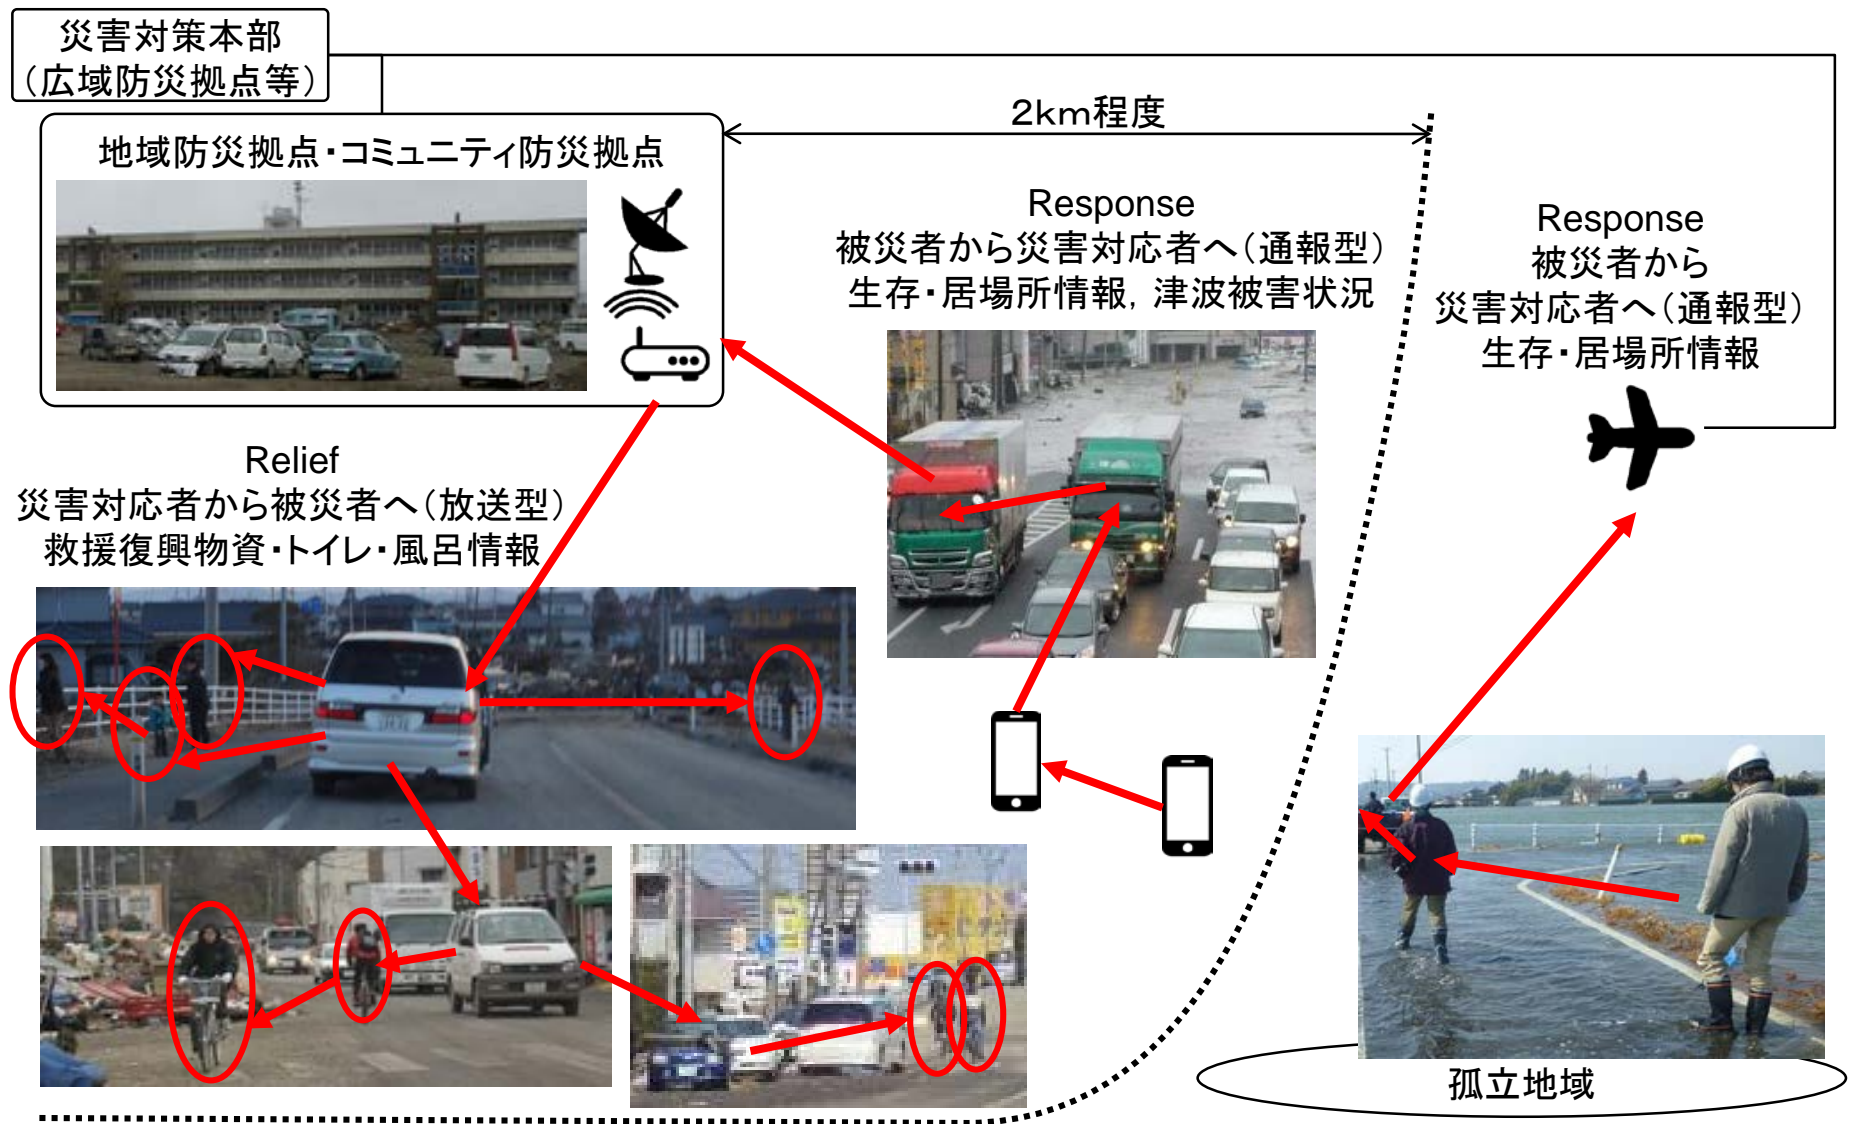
災害対策本部
(広域防災拠点等)

地域防災拠点・コミュニティ防災拠点

2km程度

Response
被災者から災害対応者へ(通報型)
生存・居場所情報，津波被害状況

Response
被災者から
災害対応者へ(通報型)
生存・居場所情報

Relief
災害対応者から被災者へ(放送型)
救援復興物資・トイレ・風呂情報

孤立地域